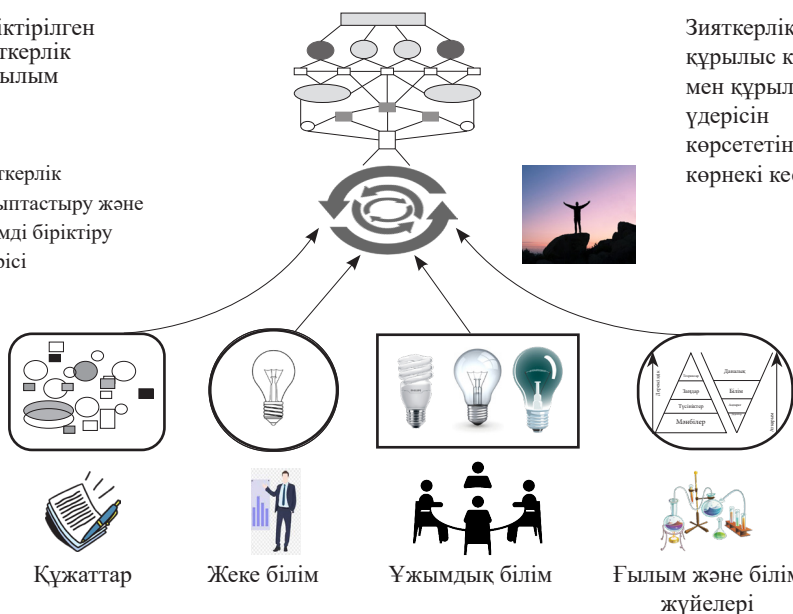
іктірілген
ткерлік
ылым

Зияткерлік
құрылыс к
мен құрыл
үдерісін
көрсететін
көрнекі ке

ткерлік
ыптастыру және
мді біріктіру
рісі

Даналық
Білім
Ақпарат
Деректер
Мәнділер
Түсініктер
Заңдар

Құжаттар

Жеке білім

Ұжымдық білім

Ғылым және білім
жүйелері